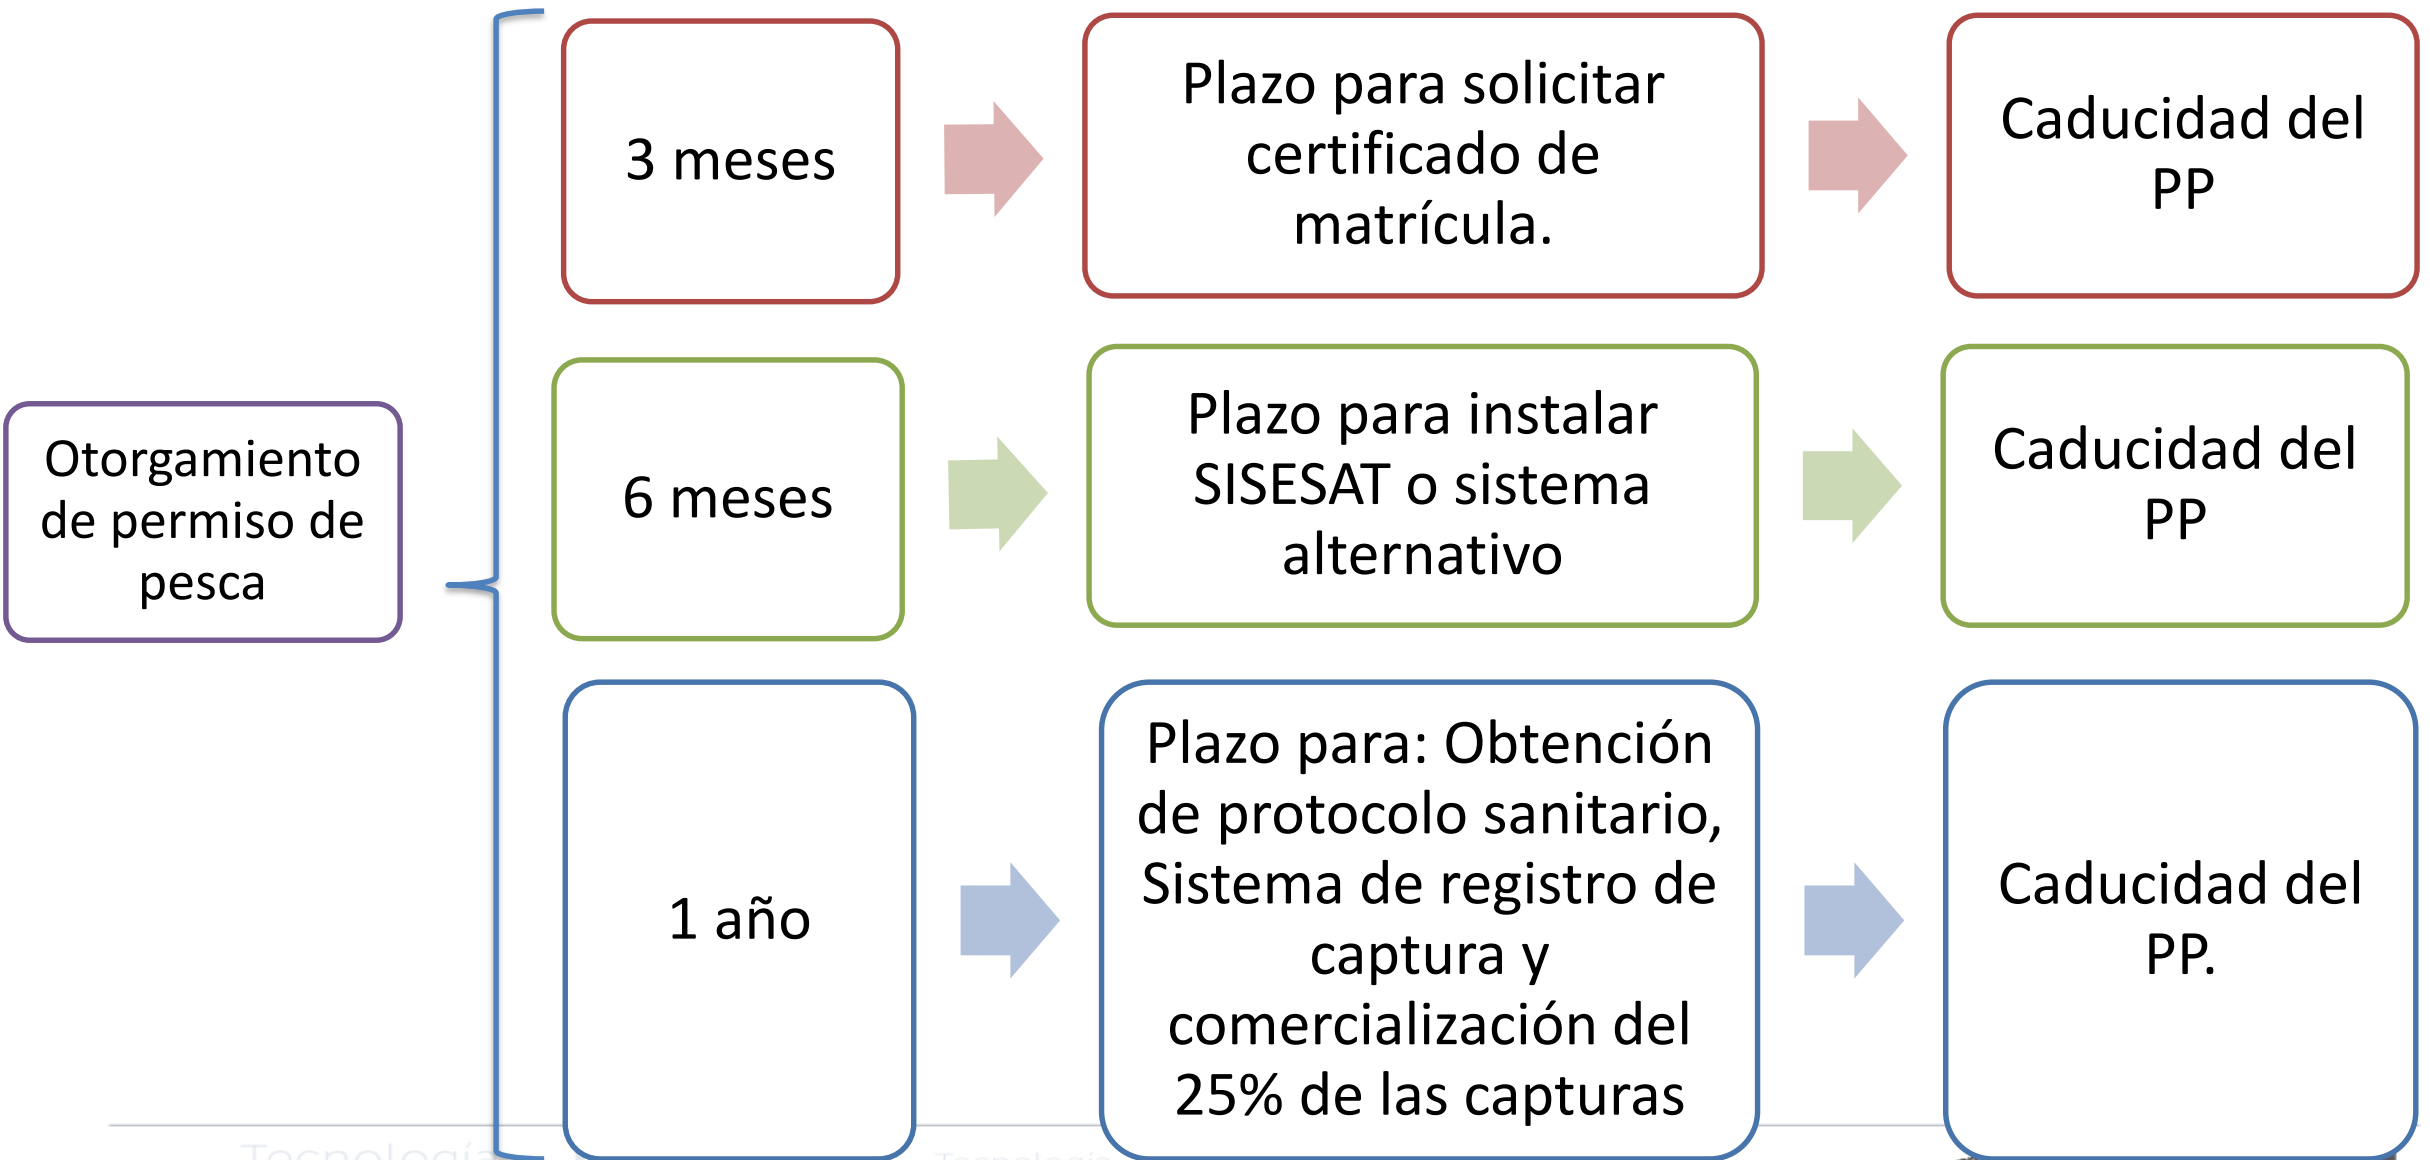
Otorgamiento de permiso de pesca

3 meses

Plazo para solicitar certificado de matrícula.

Caducidad del PP

6 meses

Plazo para instalar SISESAT o sistema alternativo

Caducidad del PP

1 año

Plazo para: Obtención de protocolo sanitario, Sistema de registro de captura y comercialización del 25% de las capturas

Caducidad del PP.

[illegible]